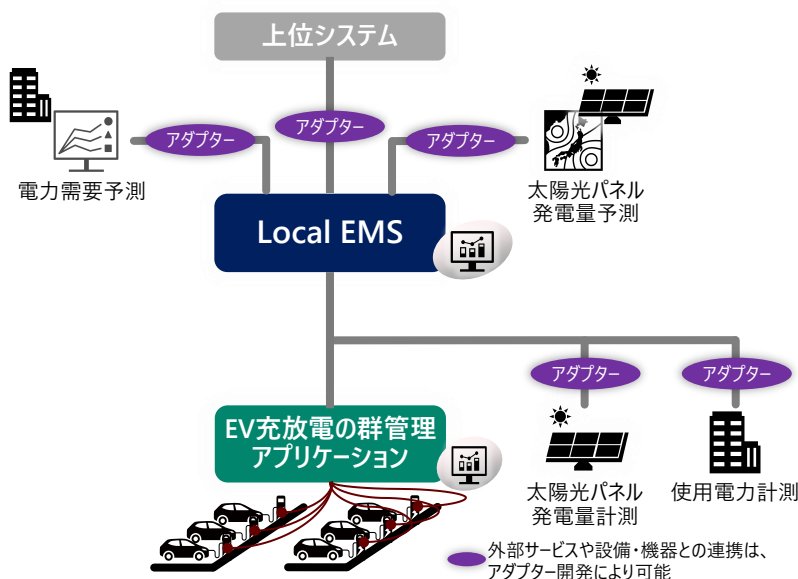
上位システム

アダプター

アダプター

アダプター

電力需要予測

太陽光パネル
発電量予測

Local EMS

アダプター

アダプター

EV充放電の群管理
アプリケーション

太陽光パネル
発電量計測

使用電力計測

外部サービスや設備・機器との連携は、
アダプター開発により可能